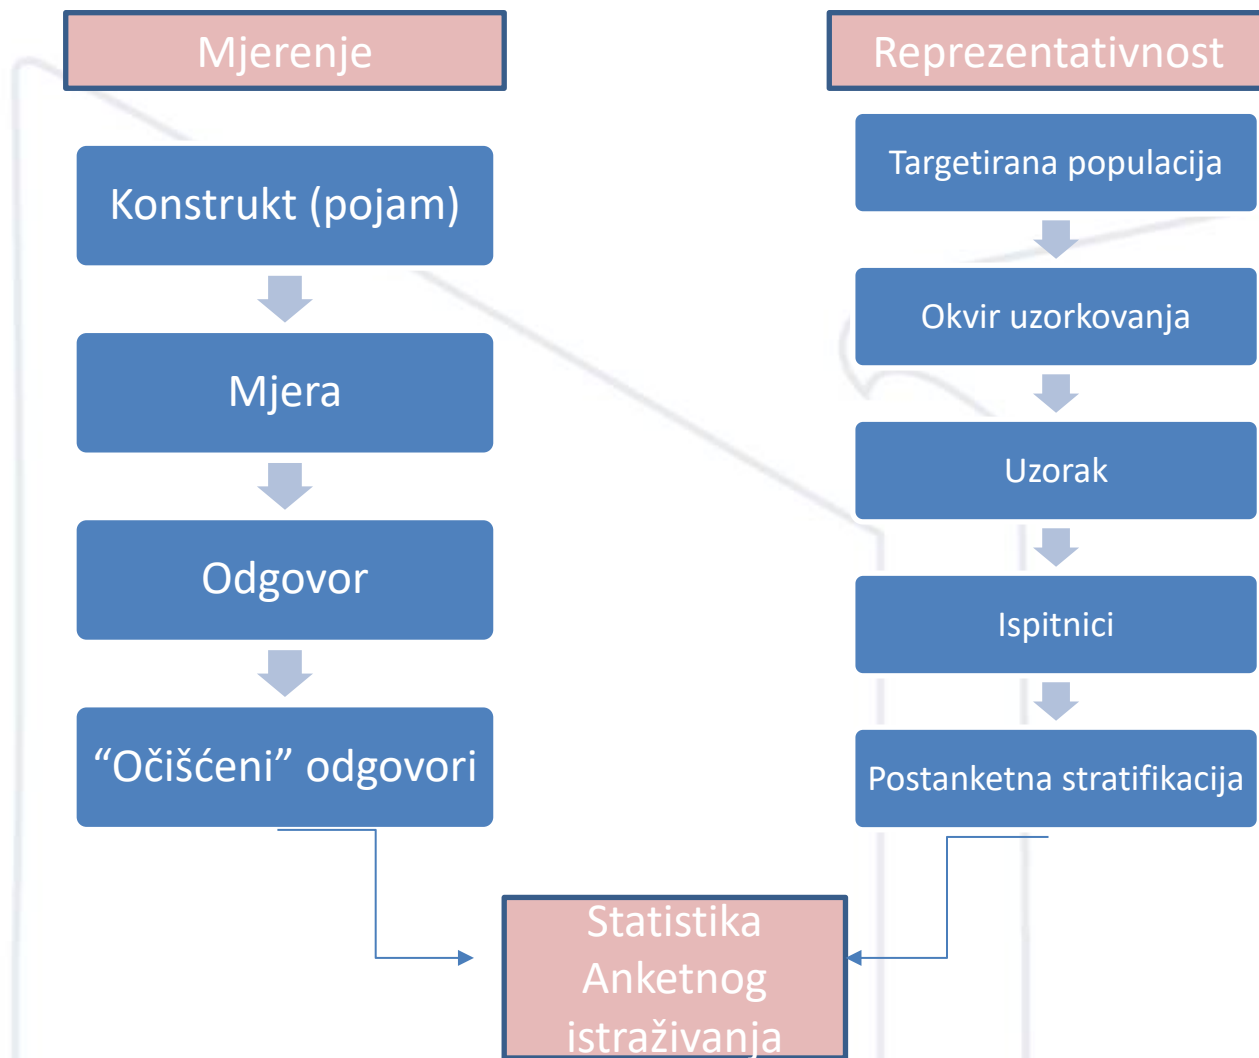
Mjerenje

Konstrukt (pojam)

Mjera

Odgovor

“Očišćeni” odgovori

Reprezentativnost

Targetirana populacija

Okvir uzorkovanja

Uzorak

Ispitnici

Postanketna stratifikacija

Statistika Anketnog istraživanja